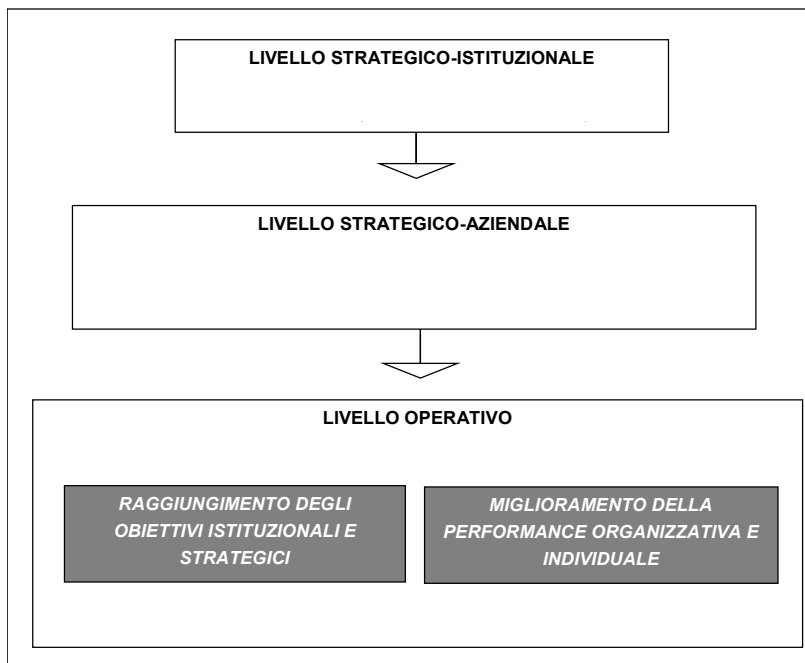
LIVELLO STRATEGICO-ISTITUZIONALE

LIVELLO STRATEGICO-AZIENDALE

LIVELLO OPERATIVO

RAGGIUNGIMENTO DEGLI OBIETTIVI ISTITUZIONALI E STRATEGICI

MIGLIORAMENTO DELLA PERFORMANCE ORGANIZZATIVA E INDIVIDUALE